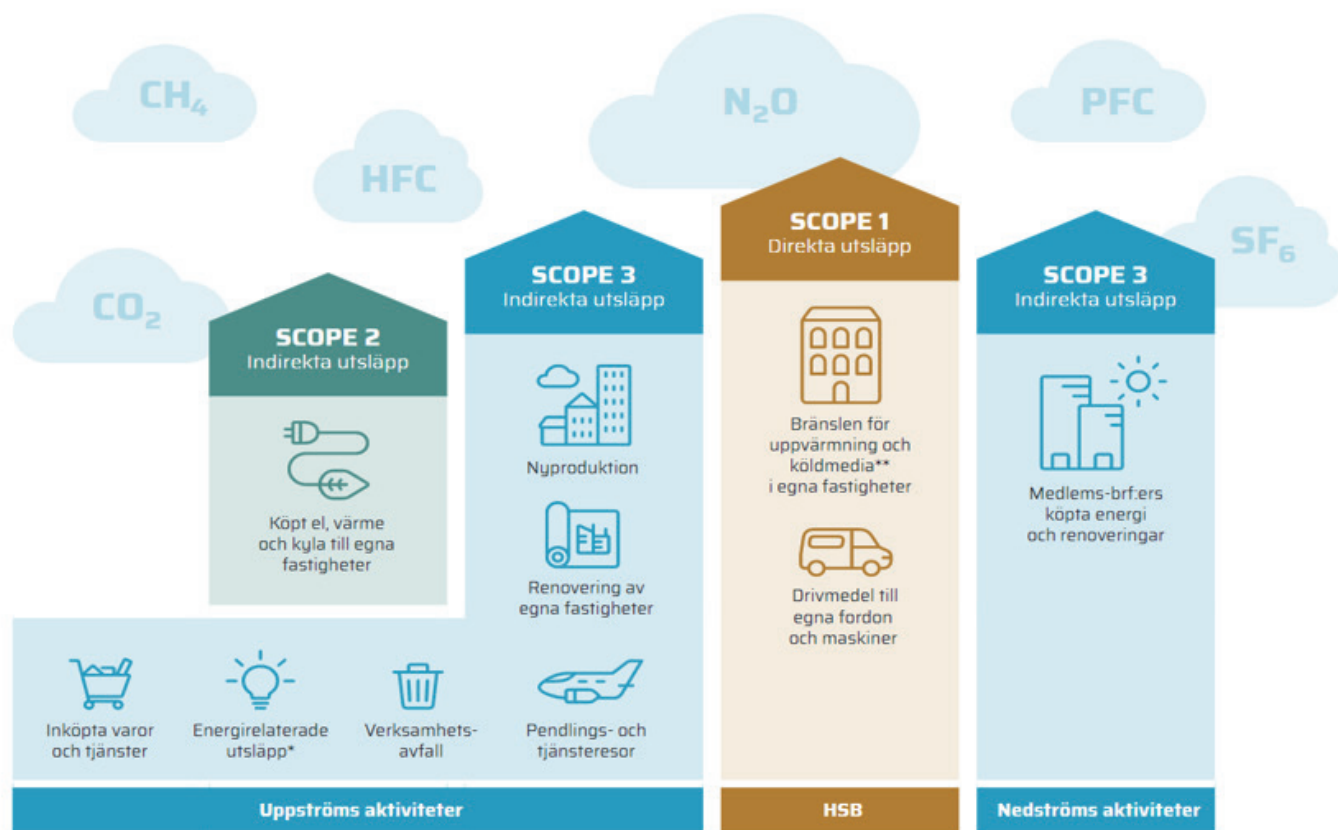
$CH_4$

HFC

$N_2O$

PFC

$SF_6$

$CO_2$

SCOPE 2
Indirekta utsläpp

Köpt el, värme och kyla till egna fastigheter

SCOPE 3
Indirekta utsläpp

Nyproduktion

Renovering av egna fastigheter

SCOPE 1
Direkta utsläpp

Bränslen för uppvärmning och köldmedia** i egna fastigheter

Drivmedel till egna fordon och maskiner

SCOPE 3
Indirekta utsläpp

Medlems-brf:ers köpta energi och renoveringar

Inköpta varor och tjänster

Energirelaterade utsläpp*

Verksamhetsavfall

Pendlings- och tjänsteresor

Uppströms aktiviteter

HSB

Nedströms aktiviteter